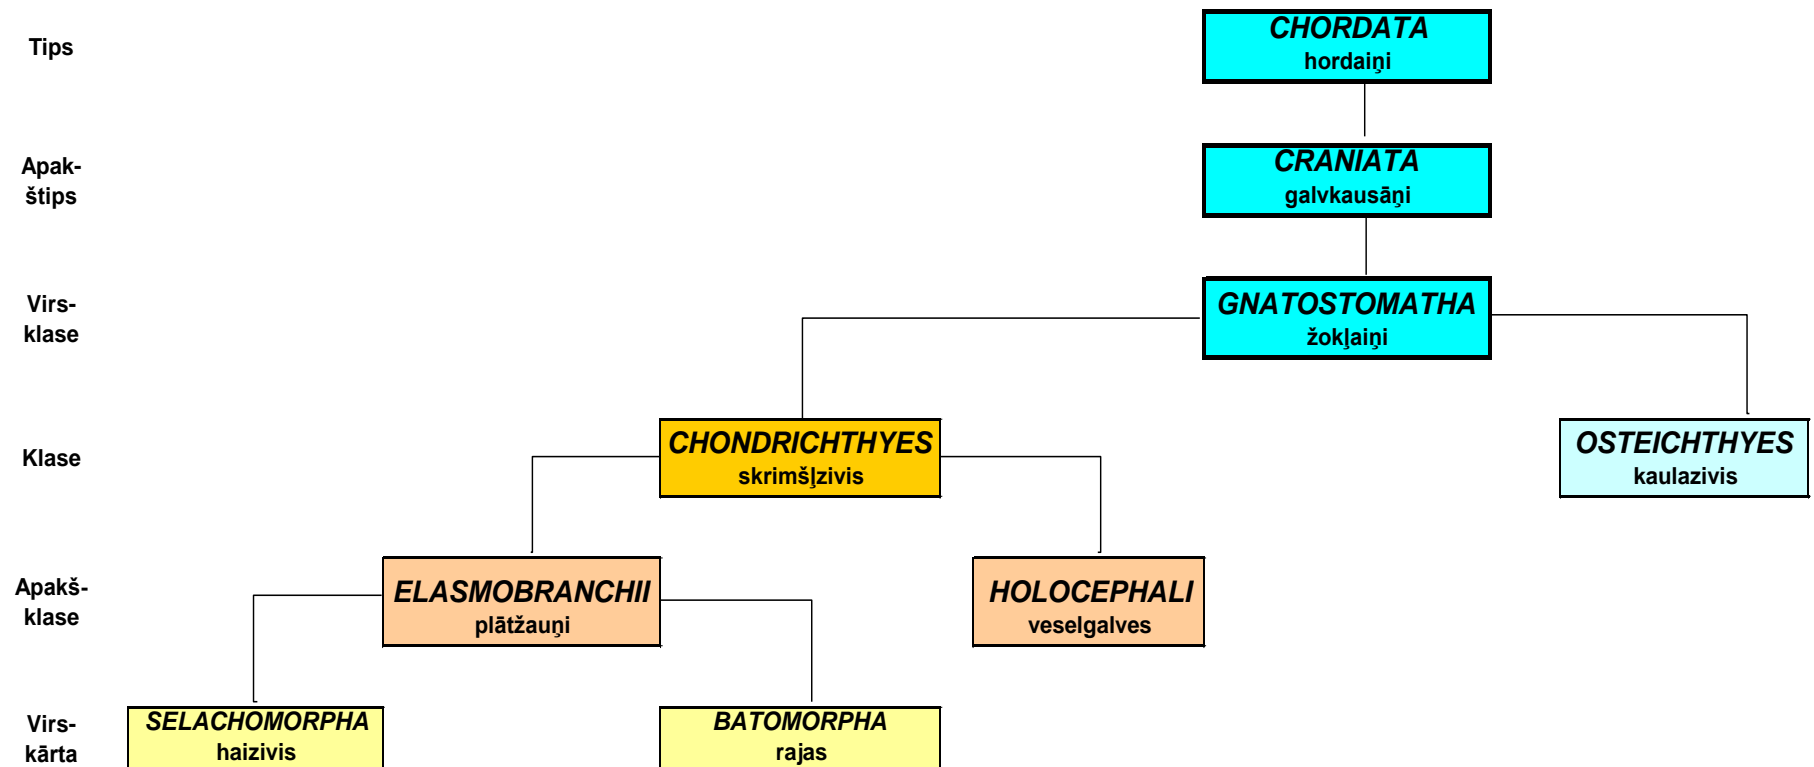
Tips

CHORDATA
hordaiņi

Apakštips

CRANIATA
galvkausāņi

Virsklase

GNATOSTOMATHA
žokļaiņi

Klase

CHONDRICHTHYES
skrimšļzivis

OSTEICHTHYES
kaulazivis

Apakšklase

ELASMOBRANCHII
plātžauņi

HOLOCEPHALI
veselgalves

Virskārta

SELACHOMORPHA
haizivis

BATOMORPHA
rajas